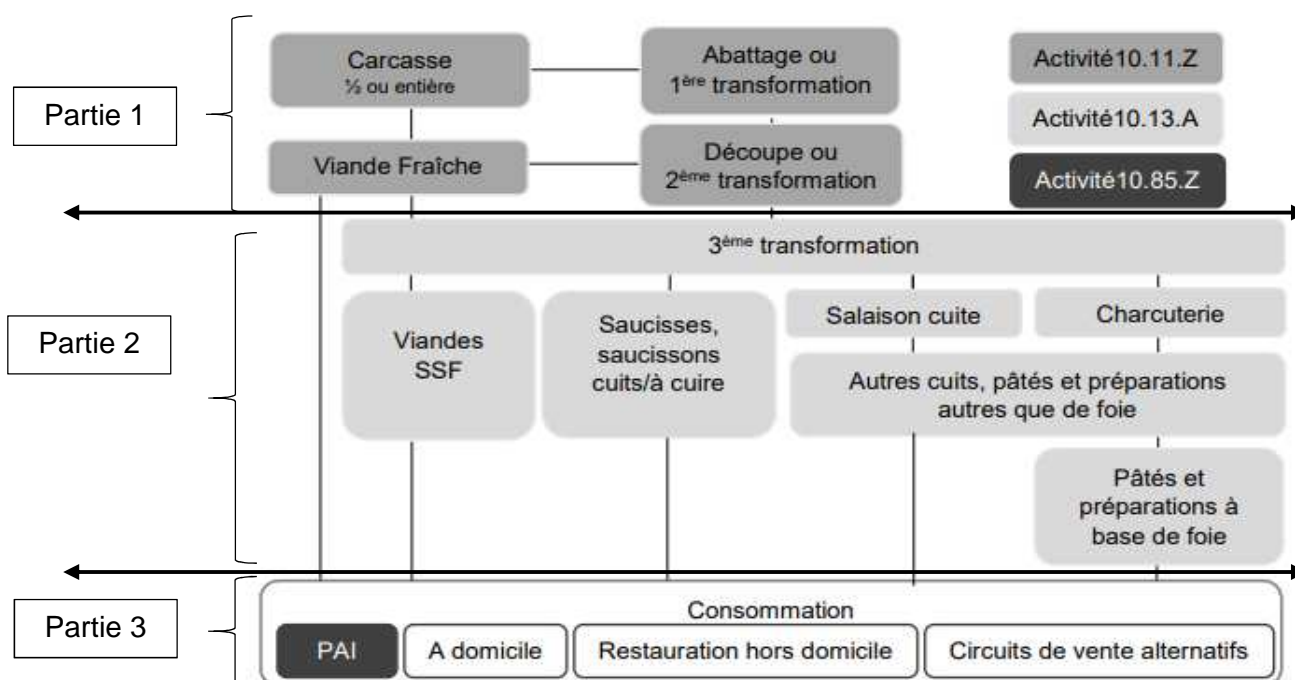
Partie 1

Carcasse
½ ou entière

Abattage ou
1ère transformation

Activité10.11.Z

Activité10.13.A

Activité10.85.Z

Viande Fraîche

Découpe ou
2ème transformation

Partie 2

3ème transformation

Viandes
SSF

Saucisses,
saucissons
cuits/à cuire

Salaison cuite

Charcuterie

Autres cuits, pâtés et préparations autres que de foie

Pâtés et
préparations à
base de foie

Partie 3

Consommation

PAI

A domicile

Restauration hors domicile

Circuits de vente alternatifs